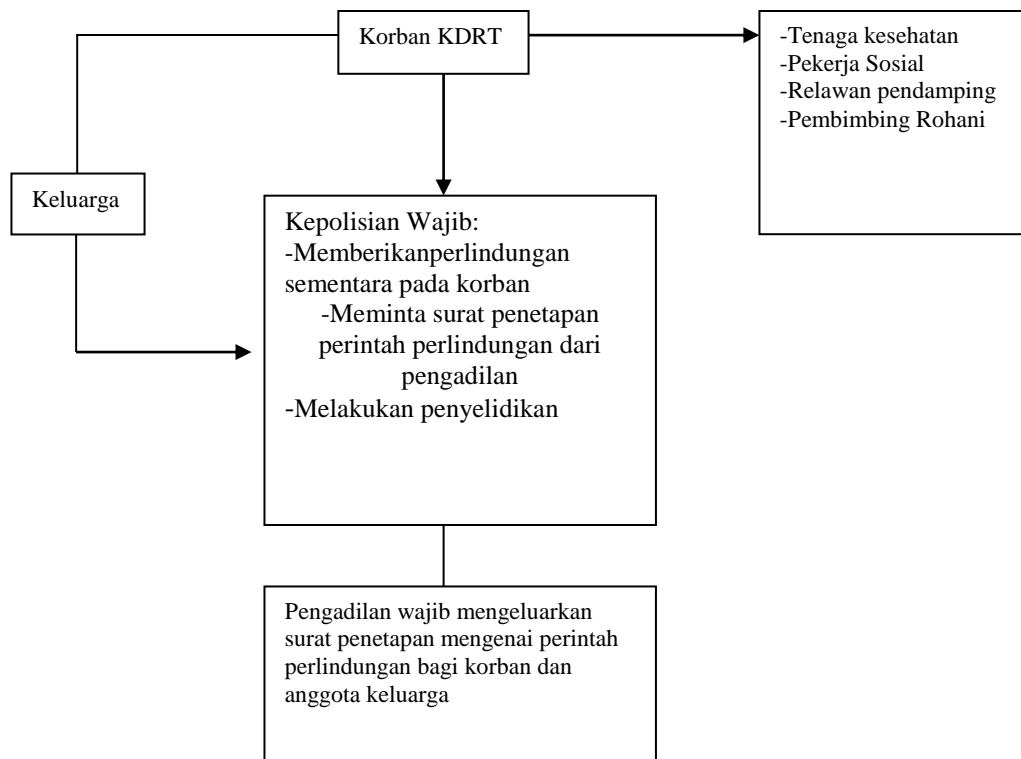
Korban KDRT

-Tenaga kesehatan
-Pekerja Sosial
-Relawan pendamping
-Pembimbing Rohani

Keluarga

Kepolisian Wajib:
-Memberikanperlindungan sementara pada korban
-Meminta surat penetapan perintah perlindungan dari pengadilan
-Melakukan penyelidikan

Pengadilan wajib mengeluarkan surat penetapan mengenai perintah perlindungan bagi korban dan anggota keluarga